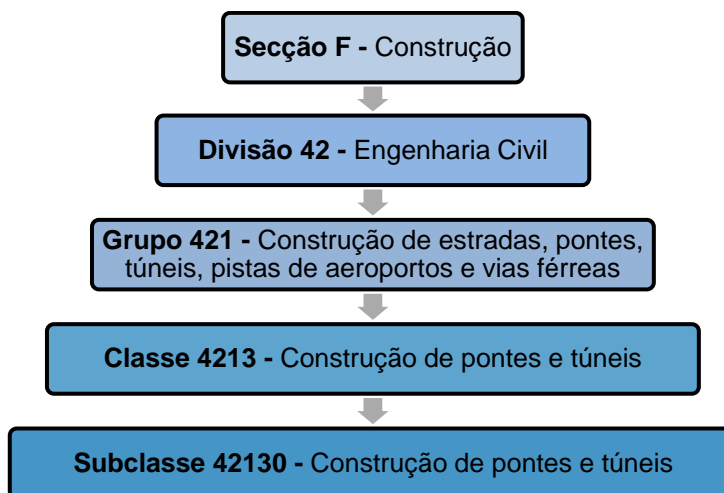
**Secção F -** Construção

**Divisão 42 -** Engenharia Civil

**Grupo 421 -** Construção de estradas, pontes, túneis, pistas de aeroportos e vias férreas

**Classe 4213 -** Construção de pontes e túneis

**Subclasse 42130 -** Construção de pontes e túneis